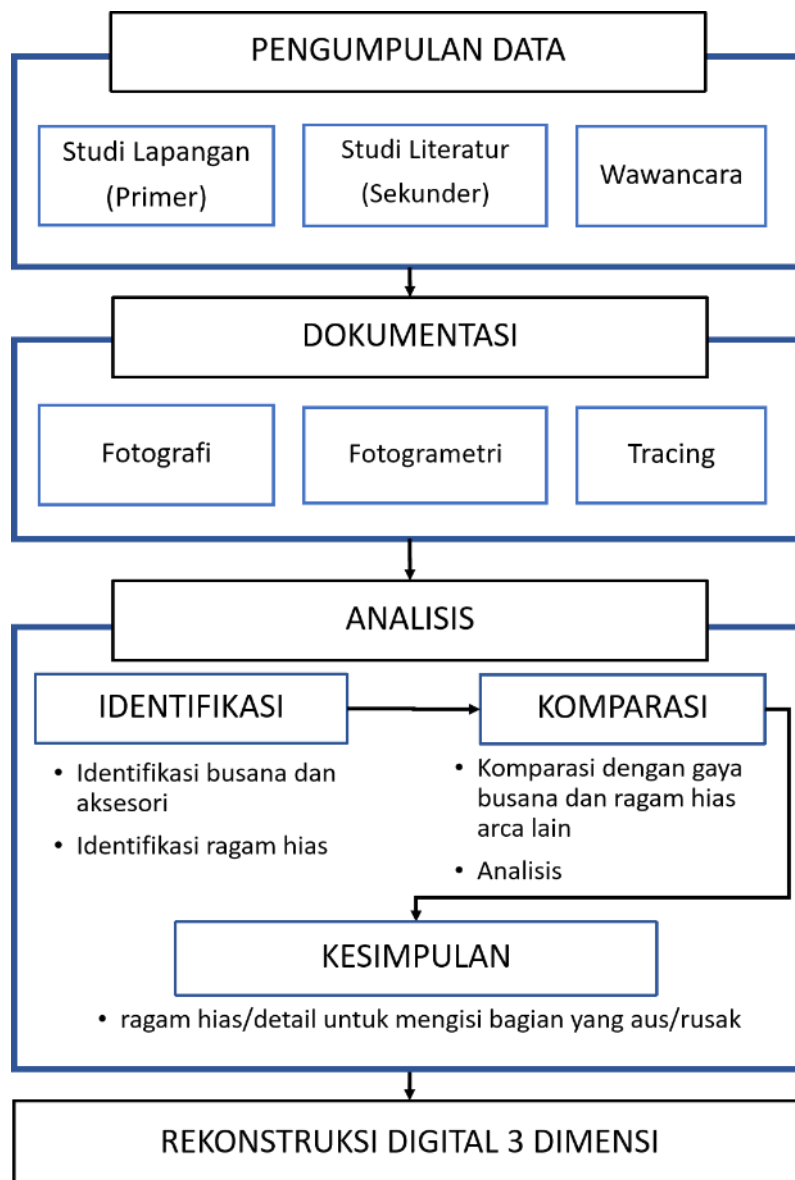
PENGUMPULAN DATA

Studi Lapangan (Primer)

Studi Literatur (Sekunder)

Wawancara

DOKUMENTASI

Fotografi

Fotogrametri

Tracing

ANALISIS

IDENTIFIKASI

KOMPARASI

• Identifikasi busana dan aksesori
• Identifikasi ragam hias

• Komparasi dengan gaya busana dan ragam hias arca lain
• Analisis

KESIMPULAN

• ragam hias/detail untuk mengisi bagian yang aus/rusak

REKONSTRUKSI DIGITAL 3 DIMENSI